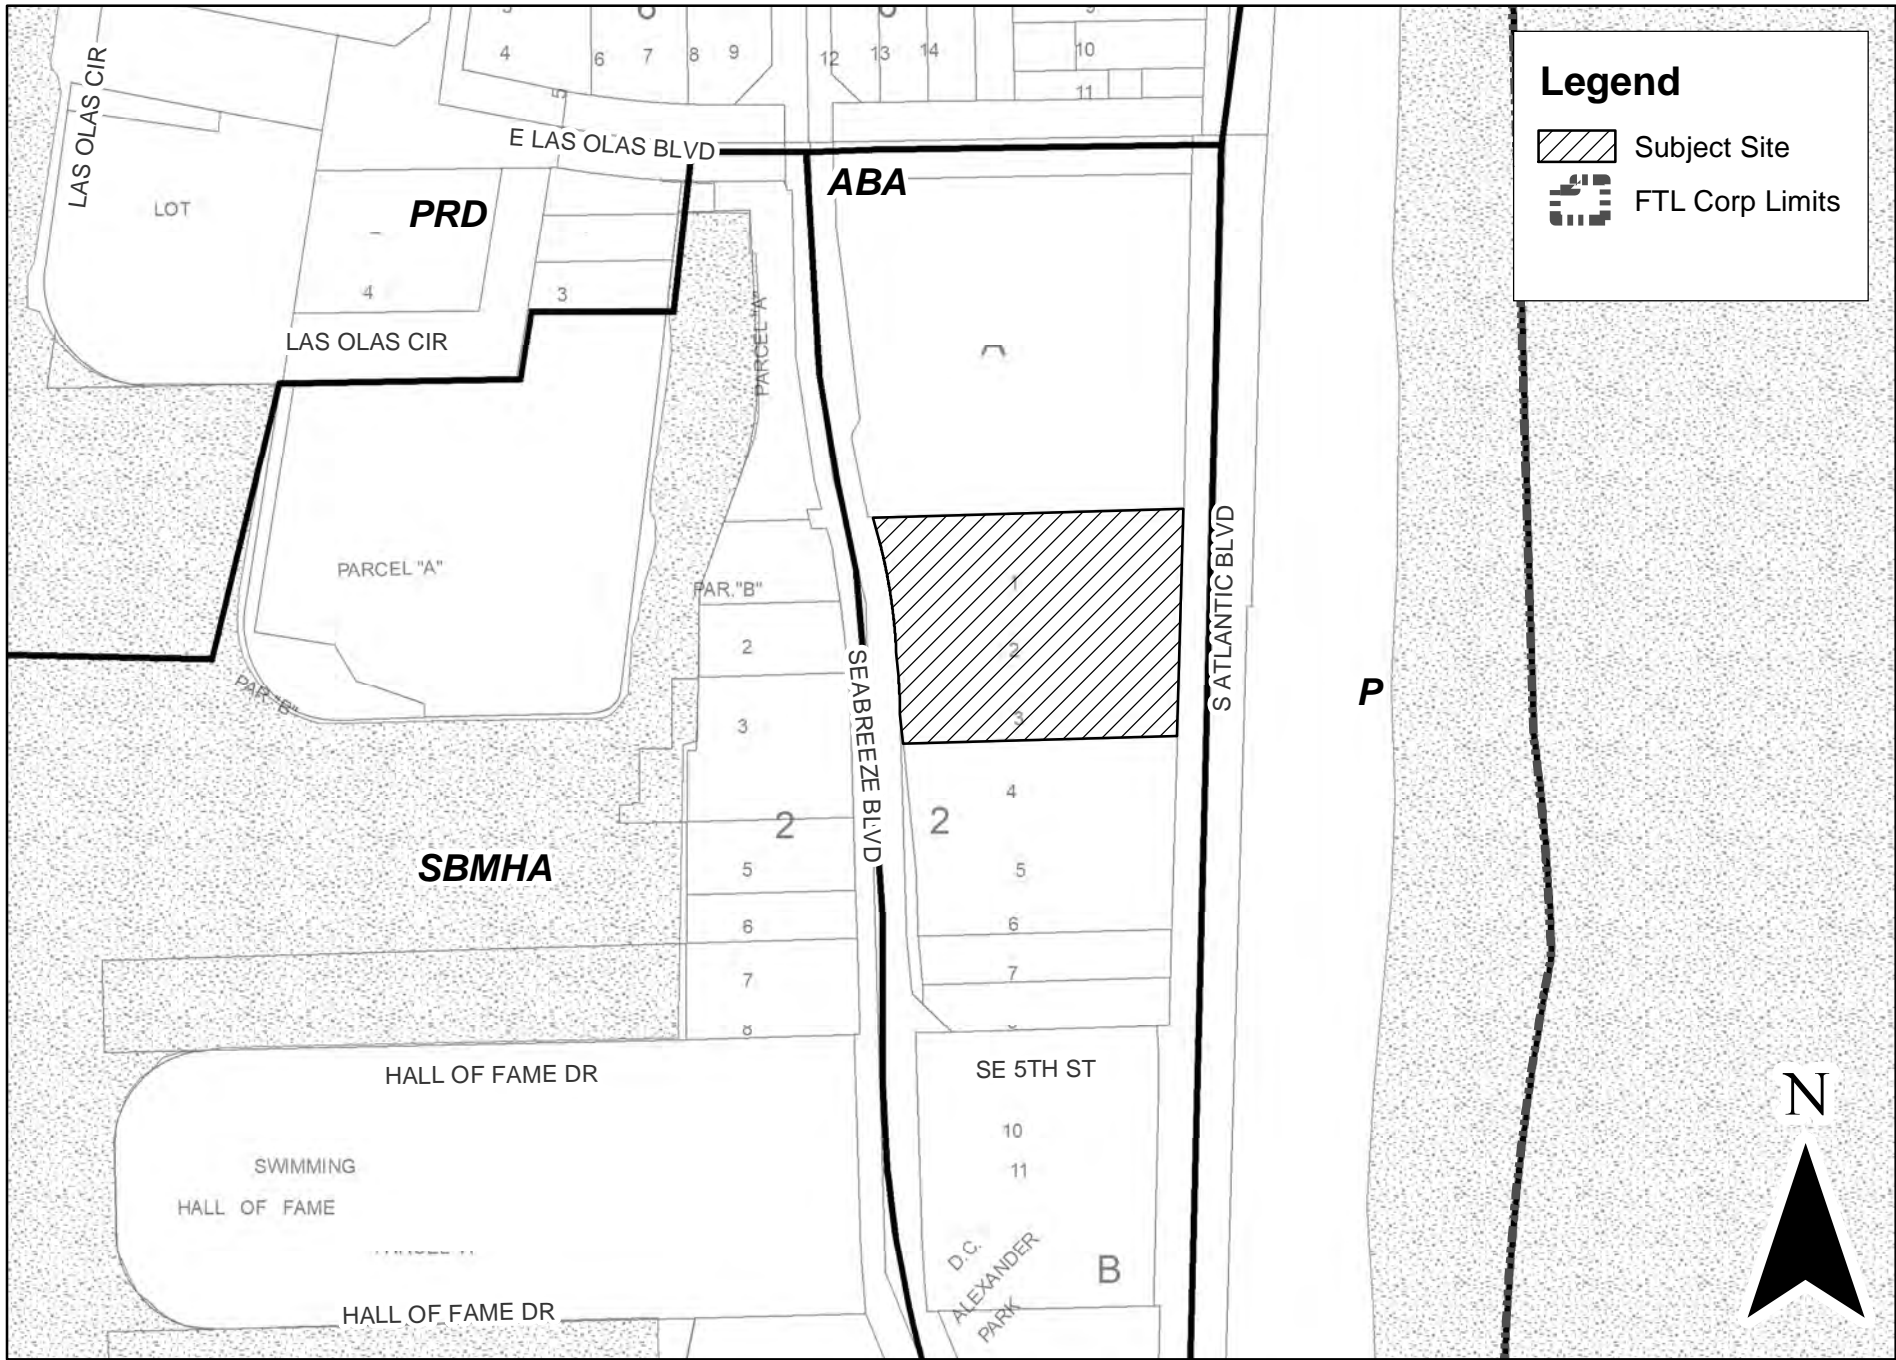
Legend

Subject Site

FTL Corp Limits

4 6 7 8 9 12 13 14 10 11

LAS OLAS CIR

E LAS OLAS BLVD

ABA

LOT

PRD

4 3

LAS OLAS CIR

PARCEL "A"

PARCEL "A"

PAR."B"

PAR."B"

1 2 3

2 3

SEABREEZE BLVD

S ATLANTIC BLVD

P

4

2 2

SBMHA

5 5

6 6

7 7

HALL OF FAME DR

SE 5TH ST

10

11

SWIMMING

HALL OF FAME

D.C. ALEXANDER PARK

B

HALL OF FAME DR

N